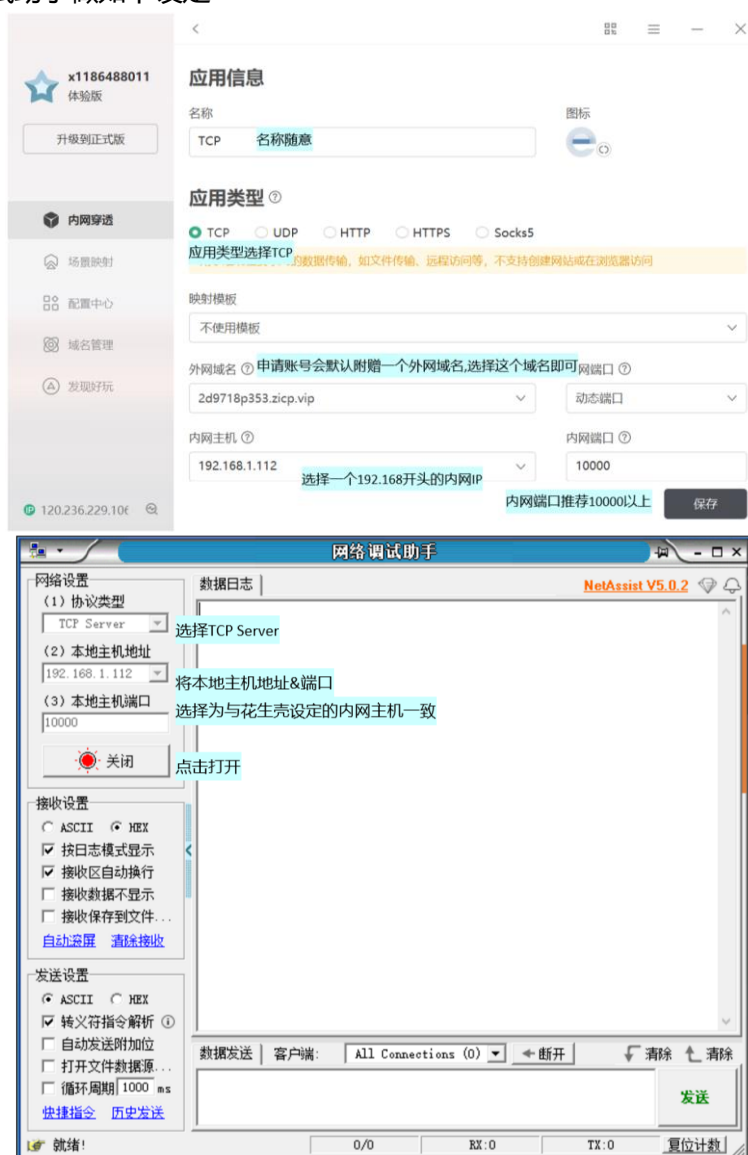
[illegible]

x1186488011
体验版

升级到正式版

内网穿透
场景映射
配置中心
域名管理
发现好玩

120.236.229.10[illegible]

应用信息

名称
TCP 名称随意

图标

应用类型

TCP UDP HTTP HTTPS Socks5

应用类型选择TCP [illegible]的数据传输，如文件传输、远程访问等，不支持创建网站或在浏览器访问

映射模板
不使用模板

外网域名 申请账号会默认附赠一个外网域名,选择这个域名即可 网端口
2d9718p353.zicp.vip
动态端口

内网主机
192.168.1.112
选择一个192.168开头的内网IP

内网端口
10000
内网端口推荐10000以上
保存

网络调试助手

网络设置
(1) 协议类型
TCP Server
选择TCP Server
(2) 本地主机地址
192.168.1.112
将本地主机地址&端口
选择为与花生壳设定的内网主机一致
(3) 本地主机端口
10000
关闭
点击打开

接收设置
ASCII HEX
按日志模式显示
接收区自动换行
接收数据不显示
接收保存到文件...
自动滚屏 清除接收

发送设置
ASCII HEX
转义符指令解析
自动发送附加位
打开文件数据源...
循环周期 1000 ms
快捷指令 历史发送

数据日志
NetAssist V5.0.2

数据发送 客户端: All Connections (0) 断开 清除 清除
发送

就绪! 0/0 RX:0 TX:0 复位计数